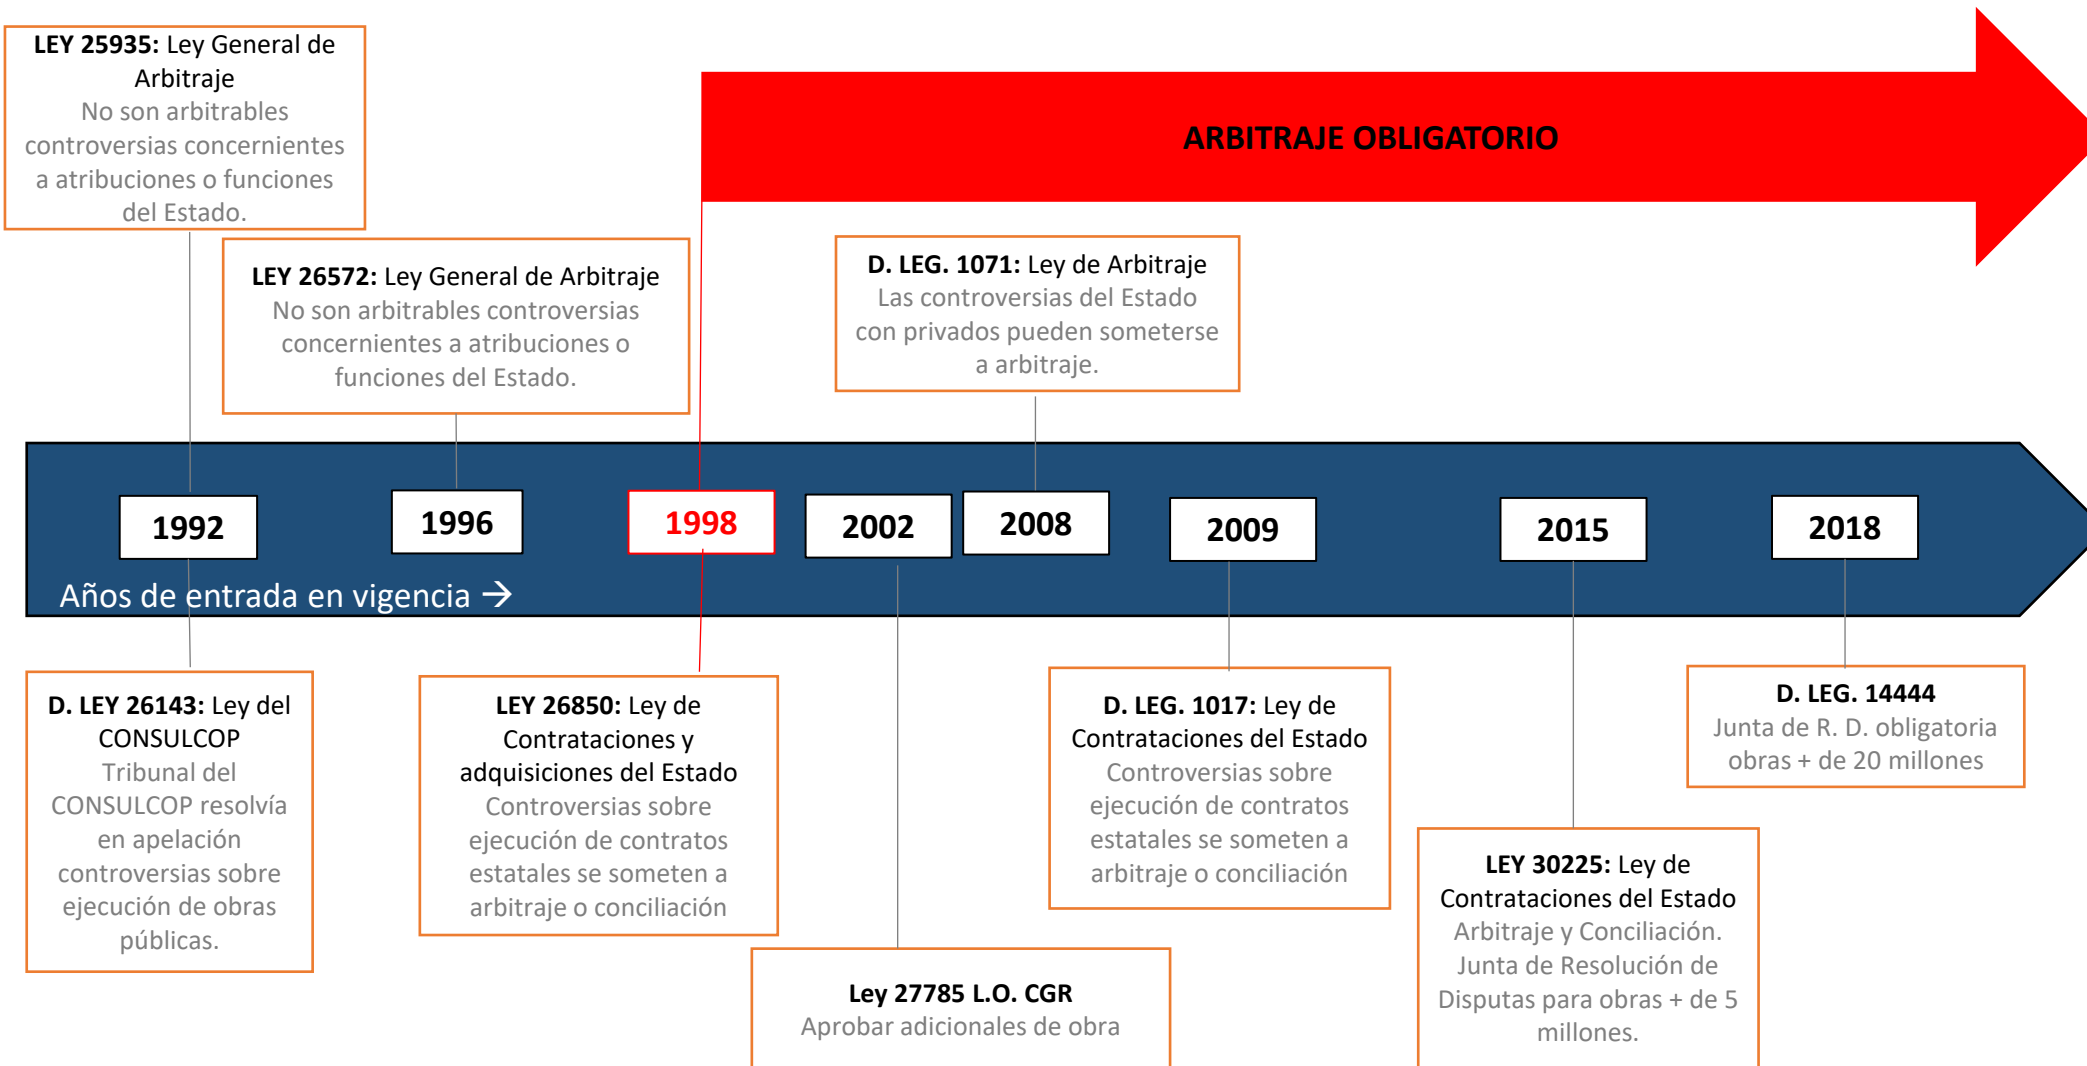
**LEY 25935:** Ley General de Arbitraje
No son arbitrables controversias concernientes a atribuciones o funciones del Estado.

**LEY 26572:** Ley General de Arbitraje
No son arbitrables controversias concernientes a atribuciones o funciones del Estado.

ARBITRAJE OBLIGATORIO

**D. LEG. 1071:** Ley de Arbitraje
Las controversias del Estado con privados pueden someterse a arbitraje.

1992

1996

1998

2002

2008

2009

2015

2018

Años de entrada en vigencia →

**D. LEY 26143:** Ley del CONSULCOP
Tribunal del CONSULCOP resolvía en apelación controversias sobre ejecución de obras públicas.

**LEY 26850:** Ley de Contrataciones y adquisiciones del Estado
Controversias sobre ejecución de contratos estatales se someten a arbitraje o conciliación

**D. LEG. 1017:** Ley de Contrataciones del Estado
Controversias sobre ejecución de contratos estatales se someten a arbitraje o conciliación

**D. LEG. 14444**
Junta de R. D. obligatoria obras + de 20 millones

**LEY 30225:** Ley de Contrataciones del Estado
Arbitraje y Conciliación. Junta de Resolución de Disputas para obras + de 5 millones.

**Ley 27785 L.O. CGR**
Aprobar adicionales de obra